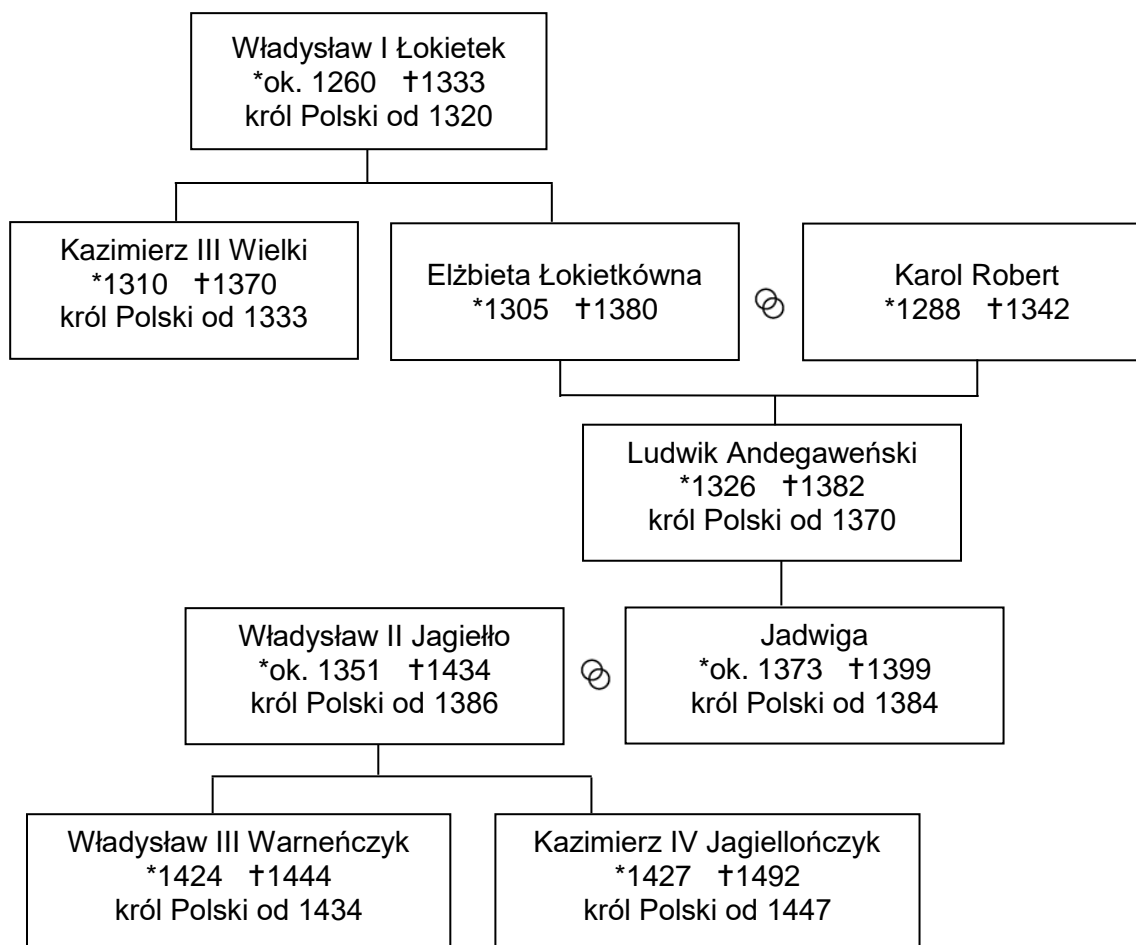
Władysław I Łokietek
*ok. 1260 †1333
król Polski od 1320

Kazimierz III Wielki
*1310 †1370
król Polski od 1333

Elżbieta Łokietkówna
*1305 †1380

Karol Robert
*1288 †1342

Ludwik Andegaweński
*1326 †1382
król Polski od 1370

Władysław II Jagiełło
*ok. 1351 †1434
król Polski od 1386

Jadwiga
*ok. 1373 †1399
król Polski od 1384

Władysław III Warneńczyk
*1424 †1444
król Polski od 1434

Kazimierz IV Jagiellończyk
*1427 †1492
król Polski od 1447